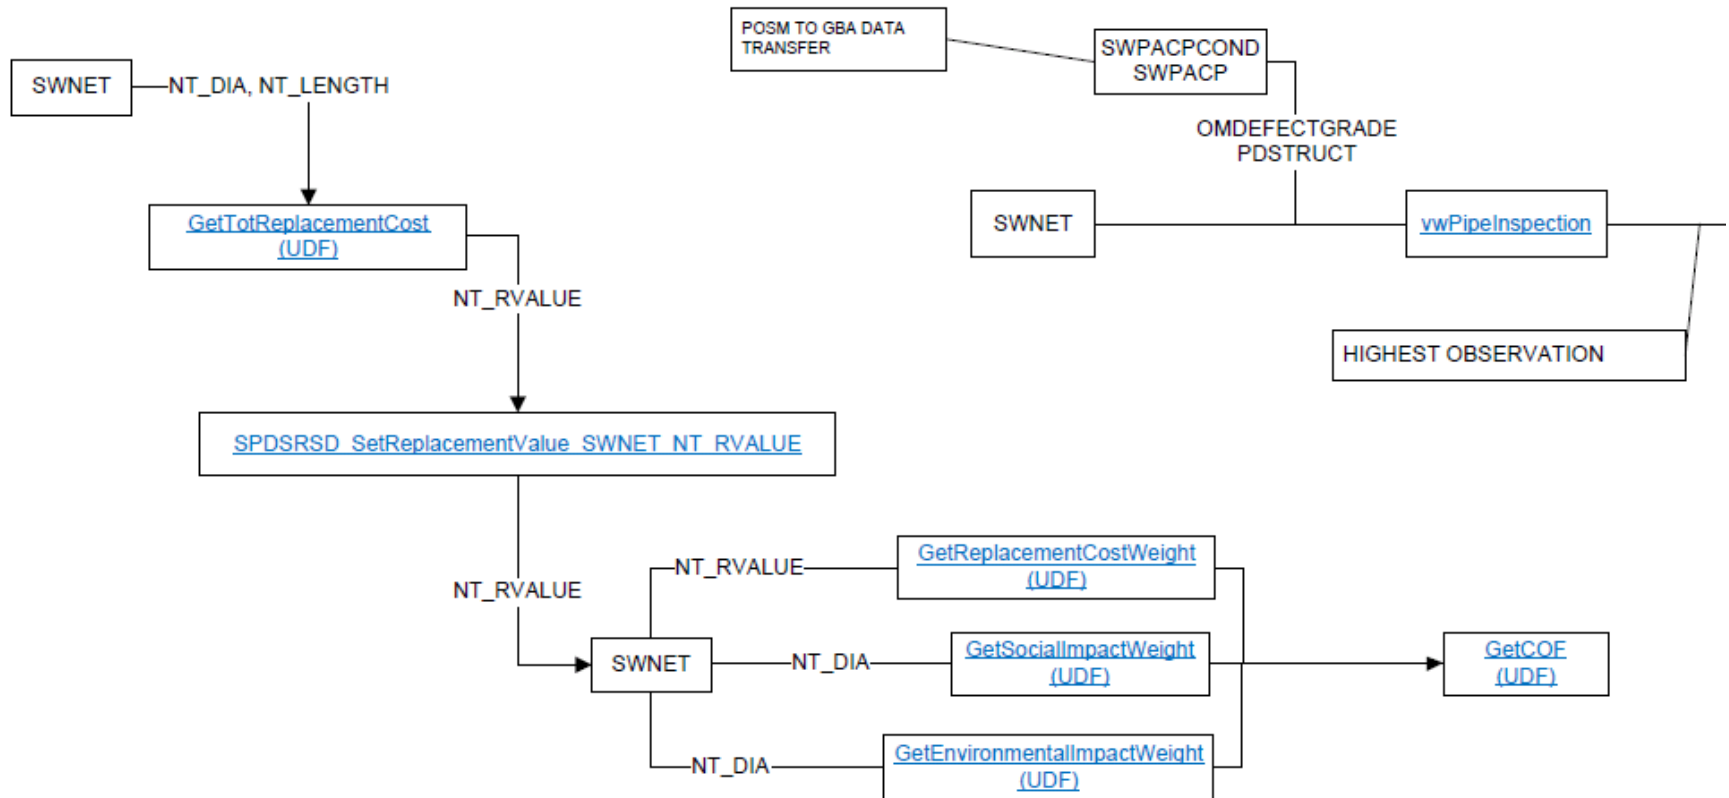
SWNET

NT_DIA, NT_LENGTH

GetTotReplacementCost (UDF)

NT_RVALUE

SPDSRSD_SetReplacementValue_SWNET_NT_RVALUE

NT_RVALUE

SWNET

NT_RVALUE

GetReplacementCostWeight (UDF)

NT_DIA

GetSocialImpactWeight (UDF)

NT_DIA

GetEnvironmentalImpactWeight (UDF)

GetCOF (UDF)

POSM TO GBA DATA TRANSFER

SWPACPCOND SWPACP

OMDEFECTGRADE PDSTRUCT

SWNET

vwPipeInspection

HIGHEST OBSERVATION